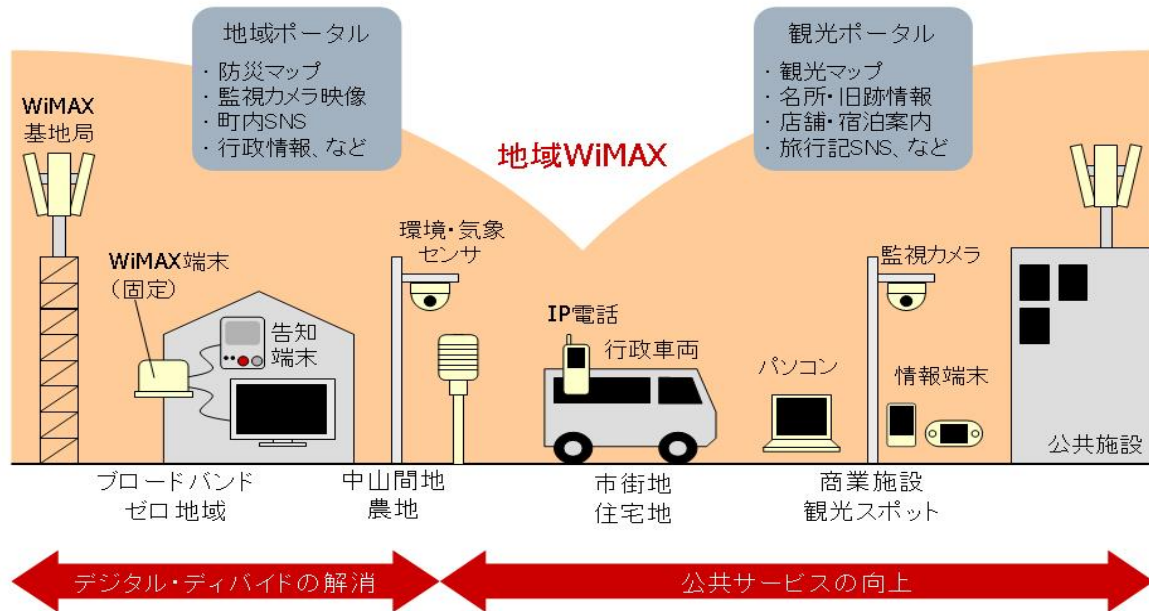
地域ポータル
・防災マップ
・監視カメラ映像
・町内SNS
・行政情報、など

観光ポータル
・観光マップ
・名所・旧跡情報
・店舗・宿泊案内
・旅行記SNS、など

地域WiMAX

WiMAX
基地局

WiMAX端末
（固定）

告知
端末

環境・気象
センサ

IP電話

行政車両

監視カメラ

パソコン

情報端末

公共施設

ブロードバンド
ゼロ地域

中山間地
農地

市街地
住宅地

商業施設
観光スポット

デジタル・ディバイドの解消

公共サービスの向上